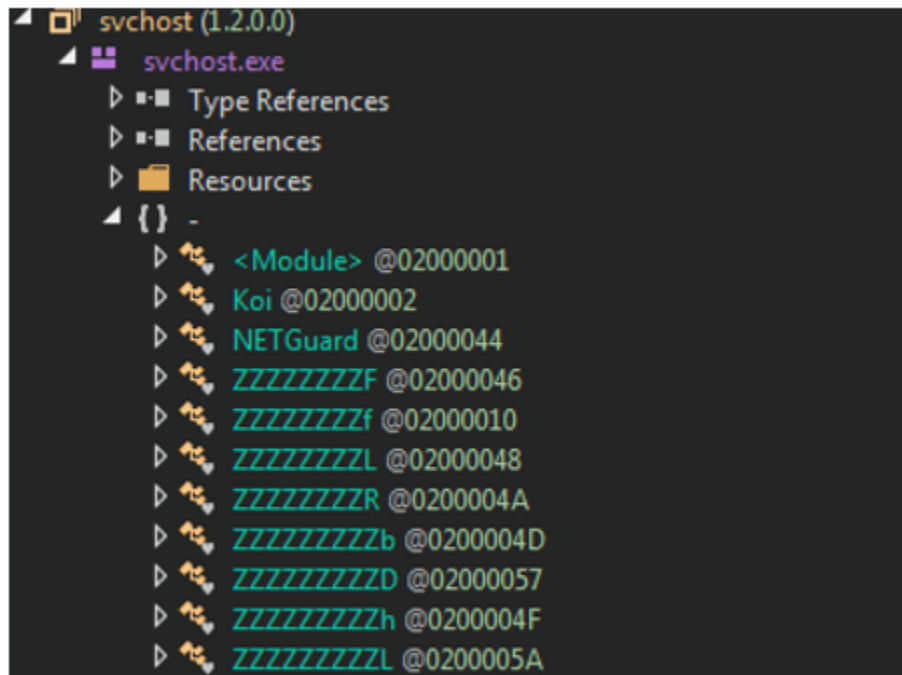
svchost (1.2.0.0)
svchost.exe
Type References
References
Resources
{ } -
<Module> @02000001
Koi @02000002
NETGuard @02000044
ZZZZZZZZF @02000046
ZZZZZZZZf @02000010
ZZZZZZZZL @02000048
ZZZZZZZZR @0200004A
ZZZZZZZZZb @0200004D
ZZZZZZZZZD @02000057
ZZZZZZZZZh @0200004F
ZZZZZZZZZL @0200005A